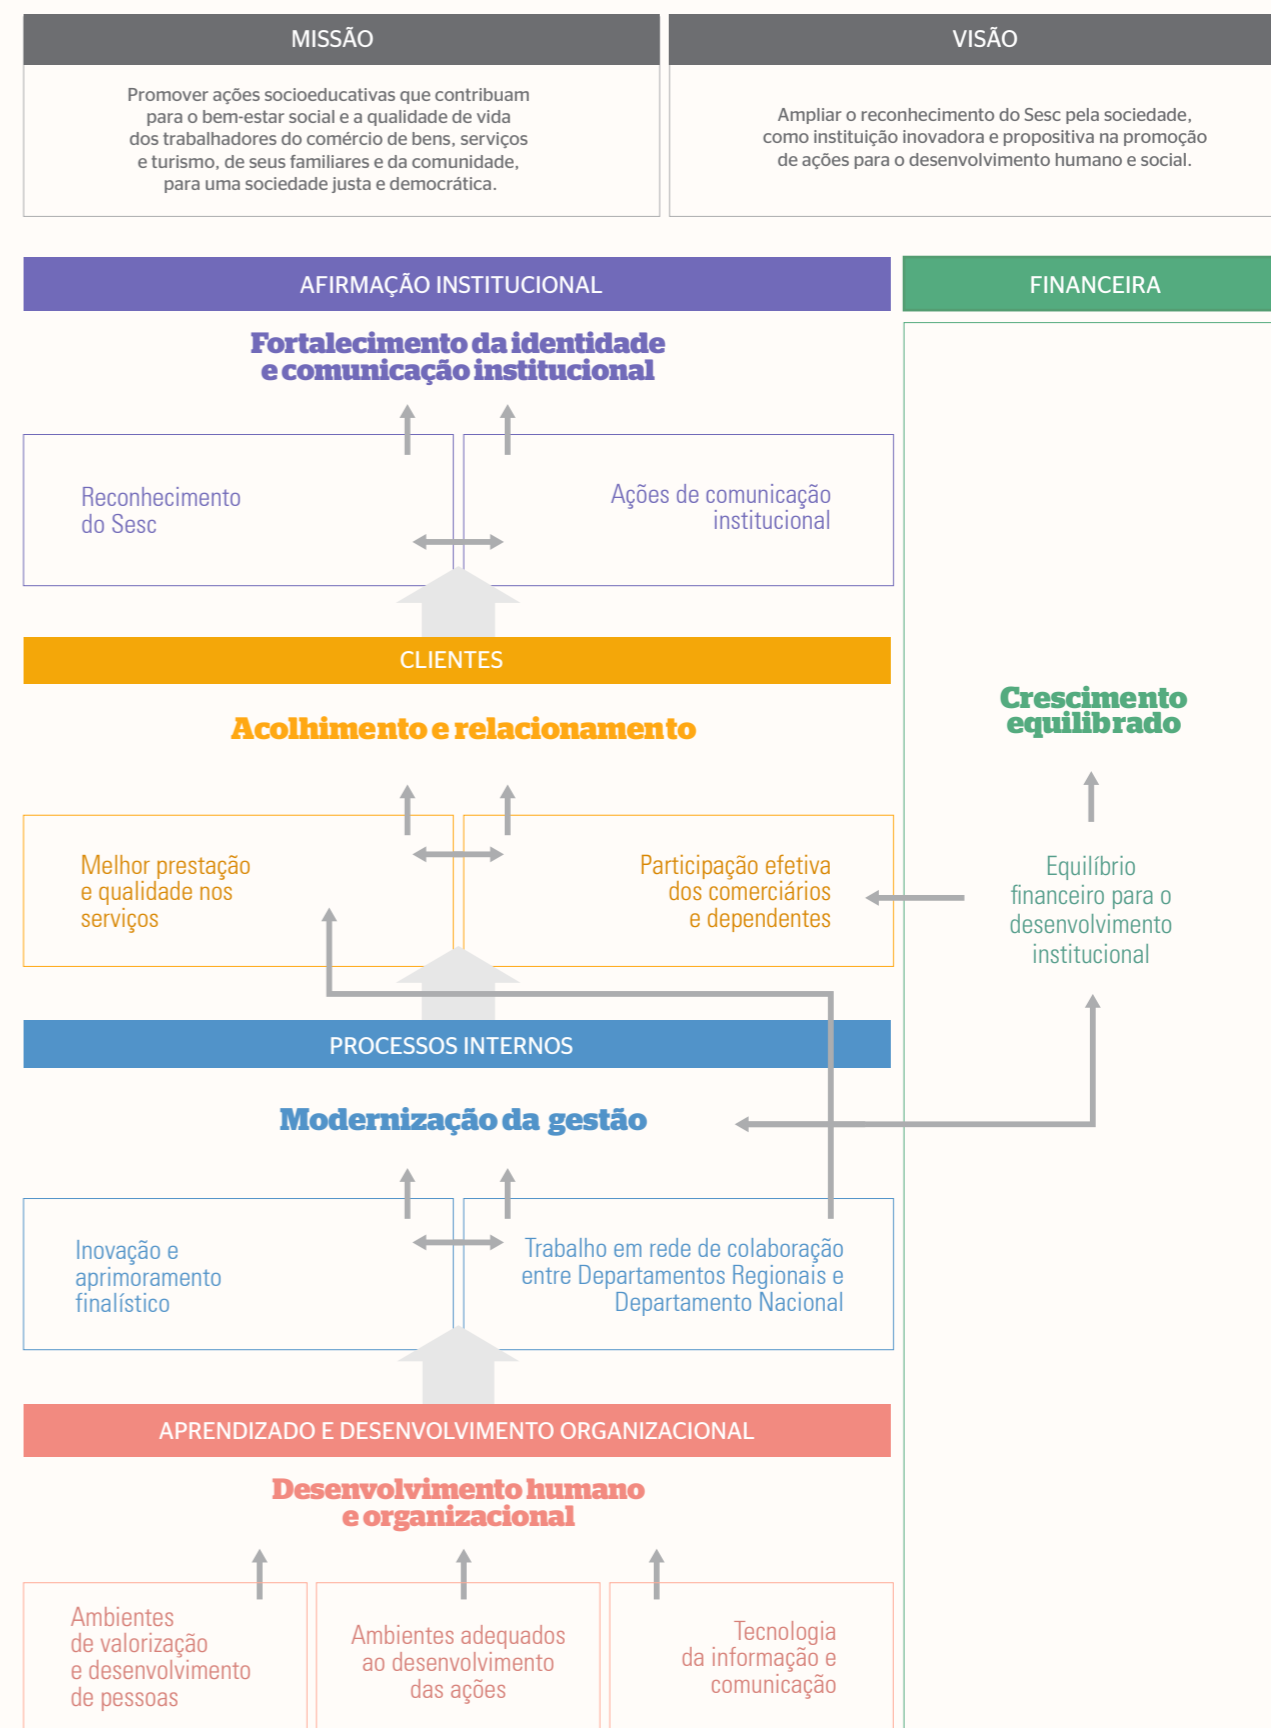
MISSÃO

Promover ações socioeducativas que contribuam para o bem-estar social e a qualidade de vida dos trabalhadores do comércio de bens, serviços e turismo, de seus familiares e da comunidade, para uma sociedade justa e democrática.

VISÃO

Ampliar o reconhecimento do Sesc pela sociedade, como instituição inovadora e propositiva na promoção de ações para o desenvolvimento humano e social.

AFIRMAÇÃO INSTITUCIONAL

FINANCEIRA

Fortalecimento da identidade e comunicação institucional

Reconhecimento do Sesc

Ações de comunicação institucional

CLIENTES

Acolhimento e relacionamento

Crescimento equilibrado

Melhor prestação e qualidade nos serviços

Participação efetiva dos comerciários e dependentes

Equilíbrio financeiro para o desenvolvimento institucional

PROCESSOS INTERNOS

Modernização da gestão

Inovação e aprimoramento finalístico

Trabalho em rede de colaboração entre Departamentos Regionais e Departamento Nacional

APRENDIZADO E DESENVOLVIMENTO ORGANIZACIONAL

Desenvolvimento humano e organizacional

Ambientes de valorização e desenvolvimento de pessoas

Ambientes adequados ao desenvolvimento das ações

Tecnologia da informação e comunicação